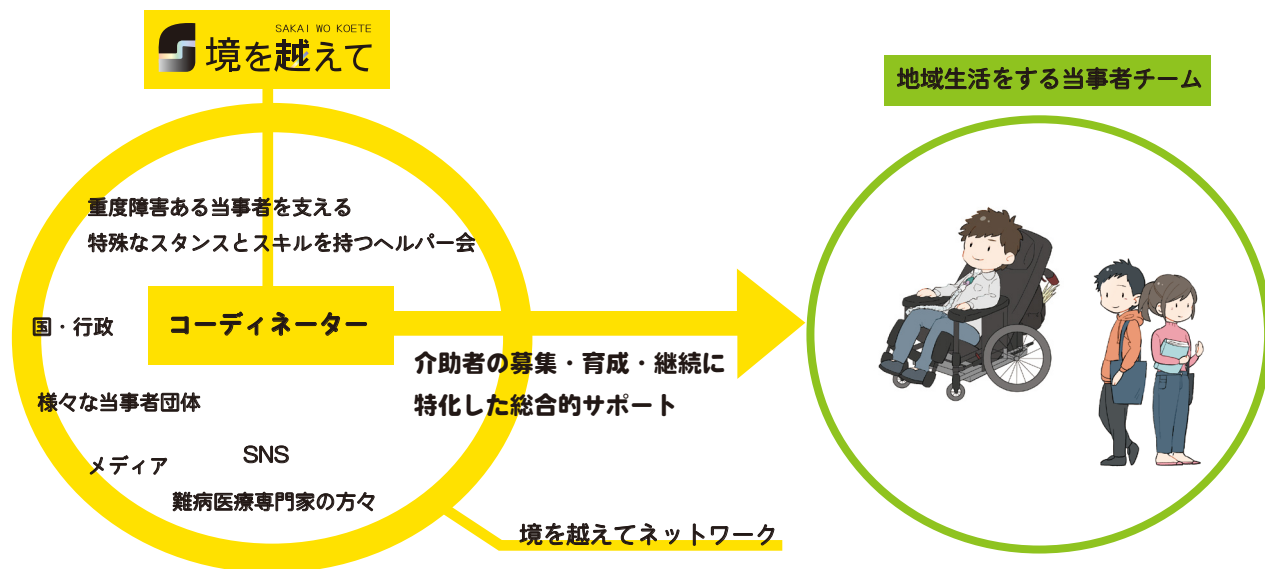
SAKAI WO KOETE
境を越えて

地域生活をする当事者チーム

重度障害ある当事者を支える
特殊なスタンスとスキルを持つヘルパー会

国・行政

コーディネーター

介助者の募集・育成・継続に
特化した総合的サポート

様々な当事者団体

メディア

SNS

難病医療専門家の方々

境を越えてネットワーク